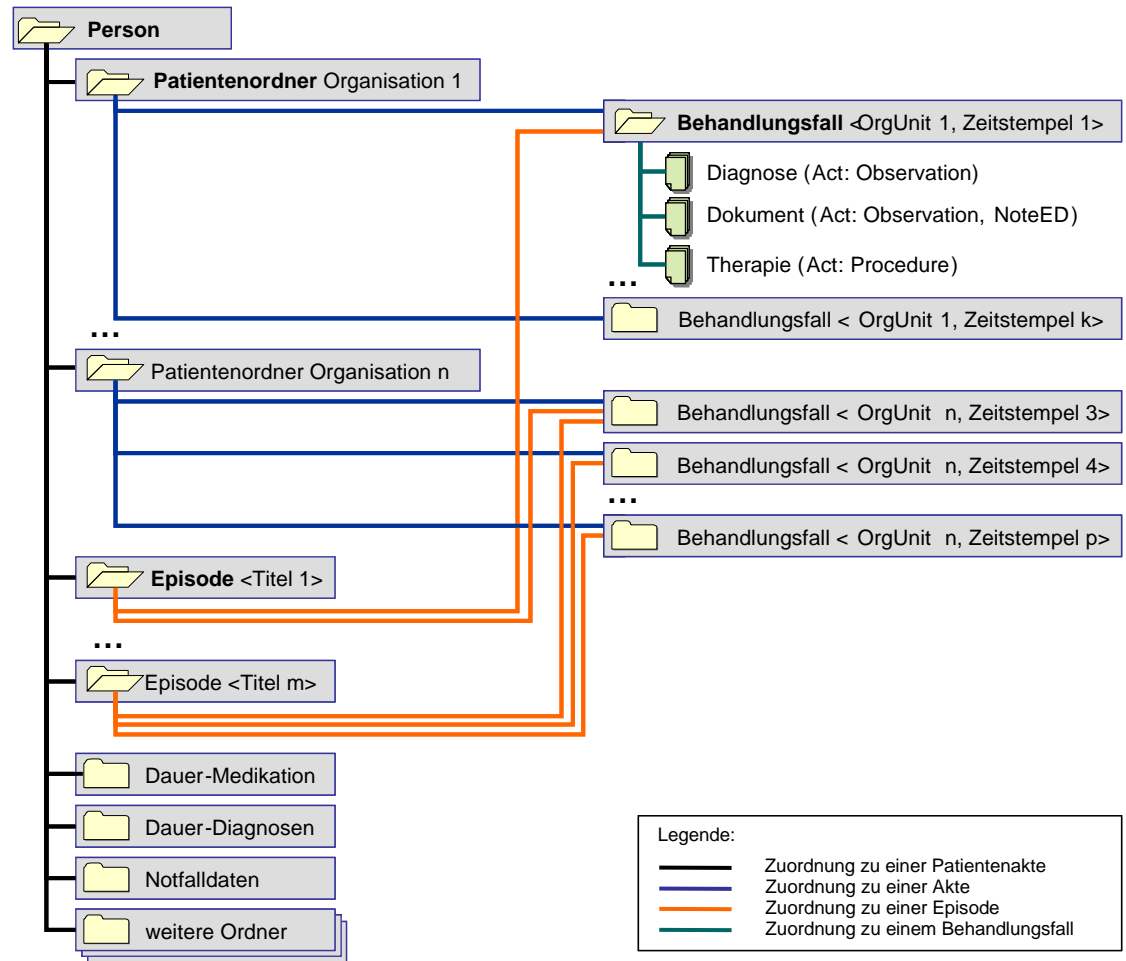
Person

Patientenordner Organisation 1

Behandlungsfall <OrgUnit 1, Zeitstempel 1>

Diagnose (Act: Observation)

Dokument (Act: Observation, NoteED)

Therapie (Act: Procedure)

...

Behandlungsfall < OrgUnit 1, Zeitstempel k>

...

Patientenordner Organisation n

Behandlungsfall < OrgUnit n, Zeitstempel 3>

Behandlungsfall < OrgUnit n, Zeitstempel 4>

...

Behandlungsfall < OrgUnit n, Zeitstempel p>

Episode <Titel 1>

...

Episode <Titel m>

Dauer-Medikation

Dauer-Diagnosen

Notfalldaten

weitere Ordner

Legende:

Zuordnung zu einer Patientenakte

Zuordnung zu einer Akte

Zuordnung zu einer Episode

Zuordnung zu einem Behandlungsfall